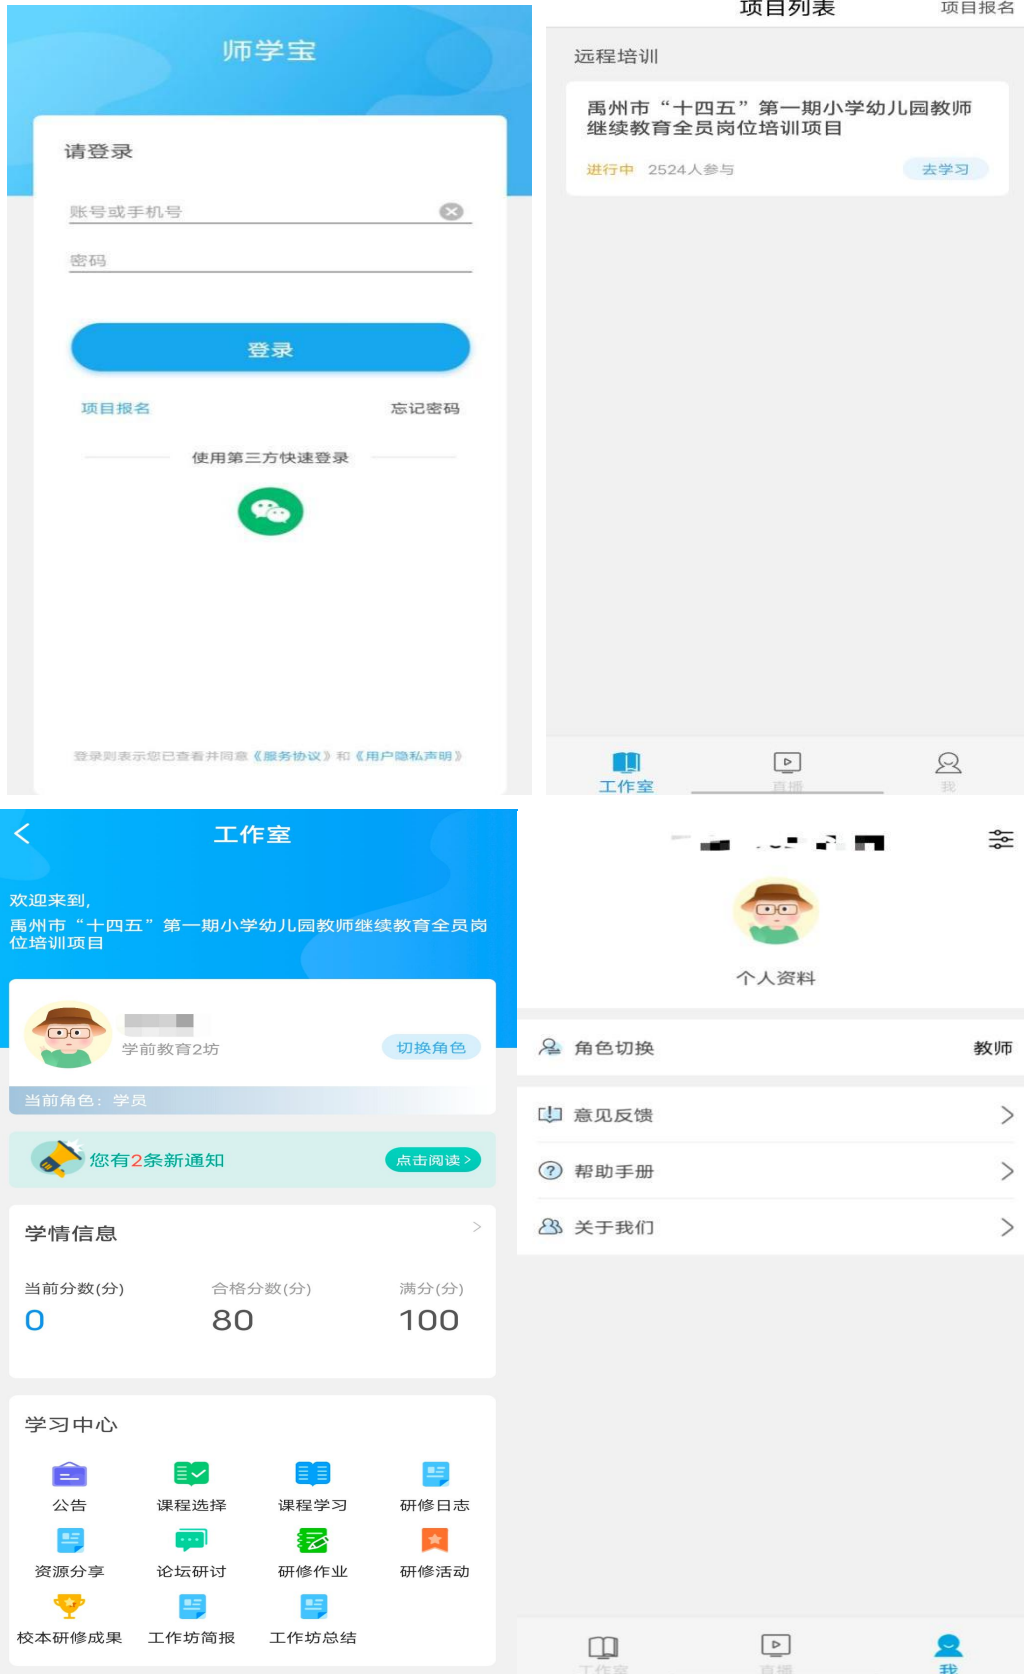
师学宝

请登录

账号或手机号

密码

登录

项目报名

忘记密码

使用第三方快速登录

登录则表示您已查看并同意《服务协议》和《用户隐私声明》

项目列表

项目报名

远程培训

禹州市“十四五”第一期小学幼儿园教师继续教育全员岗位培训项目

进行中 2524人参与

去学习

工作室

直播

我

工作室

欢迎来到,
禹州市“十四五”第一期小学幼儿园教师继续教育全员岗位培训项目

学前教育2坊

切换角色

当前角色：学员

您有2条新通知

点击阅读 >

学情信息

| 当前分数(分) | 合格分数(分) | 满分(分) |
|---|---|---|
| 0 | 80 | 100 |

学习中心

公告
课程选择
课程学习
研修日志
资源分享
论坛研讨
研修作业
研修活动
校本研修成果
工作坊简报
工作坊总结

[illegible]

个人资料

角色切换 教师

意见反馈

帮助手册

关于我们

工作室

直播

我